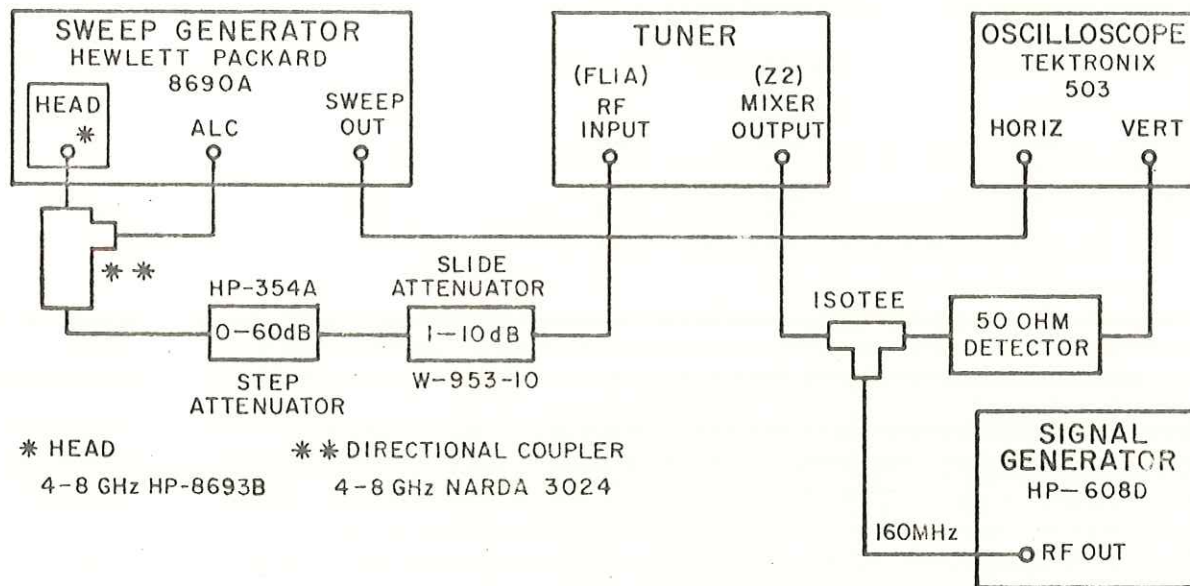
SWEEP GENERATOR
HEWLETT PACKARD
8690A

HEAD
*

ALC

SWEEP OUT

TUNER

(FL1A)
RF INPUT

(Z2)
MIXER OUTPUT

OSCILLOSCOPE
TEKTRONIX
503

HORIZ

VERT

**

HP-354A
0—60dB
STEP ATTENUATOR

SLIDE ATTENUATOR
1—10dB
W-953-10

ISOTEE

50 OHM DETECTOR

* HEAD
4-8 GHz HP-8693B

** DIRECTIONAL COUPLER
4-8 GHz NARDA 3024

SIGNAL GENERATOR
HP—608D

160MHz

RF OUT